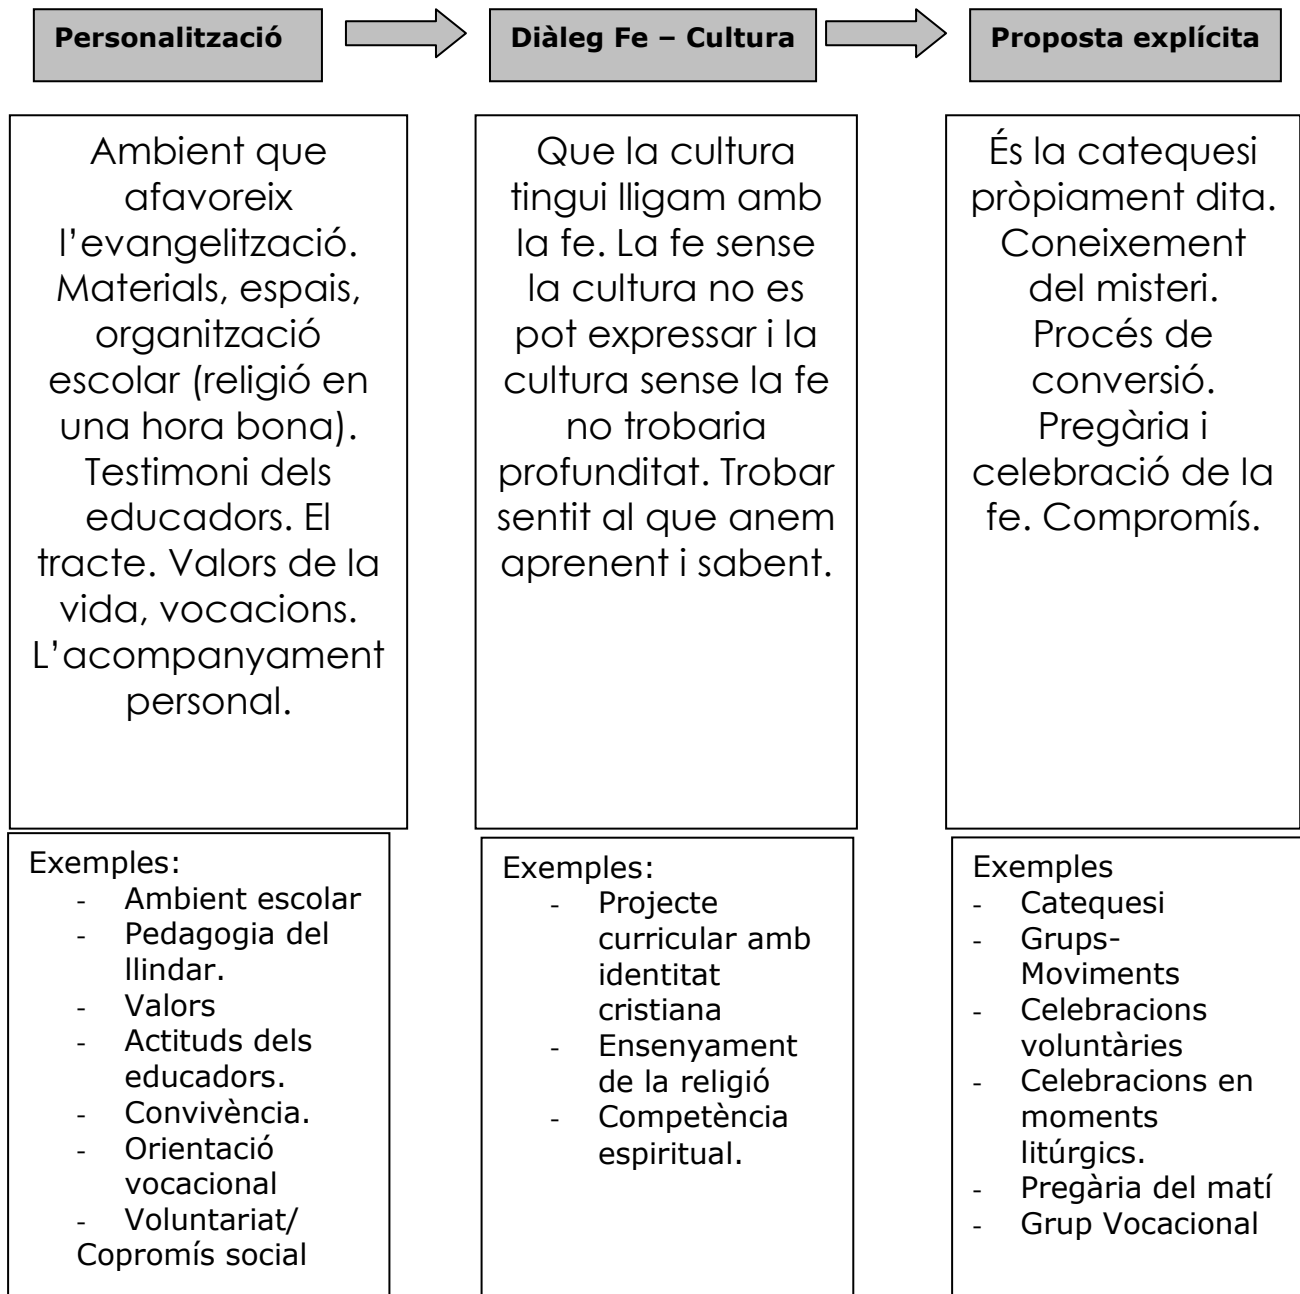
Personalització

Diàleg Fe – Cultura

Proposta explícita

Ambient que afavoreix l'evangelització. Materials, espais, organització escolar (religió en una hora bona). Testimoni dels educadors. El tracte. Valors de la vida, vocacions. L'acompanyament personal.

Exemples:
- Ambient escolar
- Pedagogia del llindar.
- Valors
- Actituds dels educadors.
- Convivència.
- Orientació vocacional
- Voluntariat/ Copromís social

Que la cultura tingui lligam amb la fe. La fe sense la cultura no es pot expressar i la cultura sense la fe no trobaria profunditat. Trobar sentit al que anem aprenent i sabent.

Exemples:
- Projecte curricular amb identitat cristiana
- Ensenyament de la religió
- Competència espiritual.

És la catequesi pròpiament dita. Coneixement del misteri. Procés de conversió. Pregària i celebració de la fe. Compromís.

Exemples
- Catequesi
- Grups-Moviments
- Celebracions voluntàries
- Celebracions en moments litúrgics.
- Pregària del matí
- Grup Vocacional